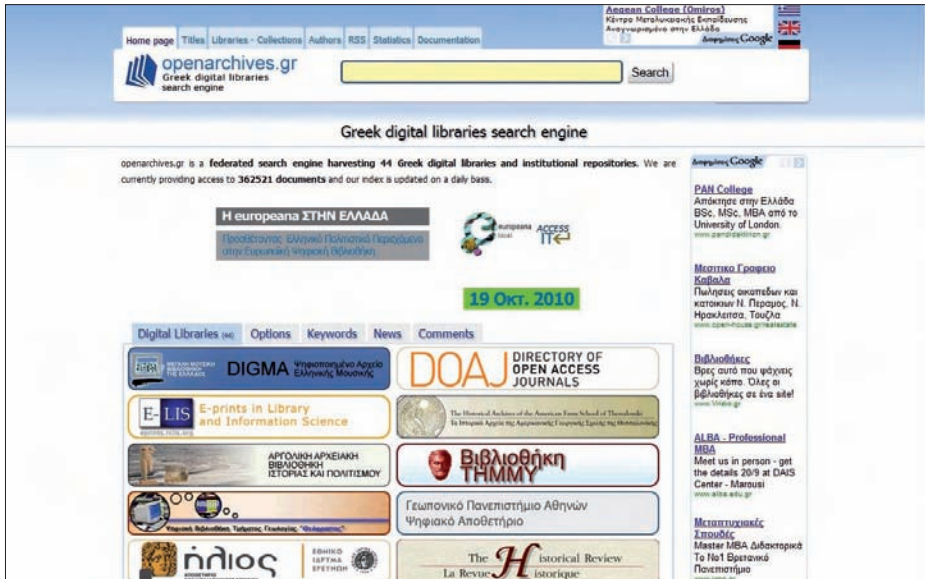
Home page | Titles | Libraries - Collections | Authors | RSS | Statistics | Documentation

Aegean College (Omiros)
Κέντρο Μεταλυκειακής Εκπαίδευσης Αναγνωρισμένο στην Ελλάδα
Διαφημίσεις Google

openarchives.gr
Greek digital libraries search engine

Search

Greek digital libraries search engine

openarchives.gr is a federated search engine harvesting 44 Greek digital libraries and institutional repositories. We are currently providing access to 362521 documents and our index is updated on a daily basis.

Η europeana ΣΤΗΝ ΕΛΛΑΔΑ
Προσθέτοντας Ελληνικό Πολιτισμικό Περιεχόμενο στην Ευρωπαϊκή Ψηφιακή Βιβλιοθήκη

europeana local ACCESS IT

19 Οκτ. 2010

Digital Libraries (44) | Options | Keywords | News | Comments

DIGMA Ψηφιοποιημένο Αρχείο Ελληνικής Μουσικής

DOAJ DIRECTORY OF OPEN ACCESS JOURNALS

E-LIS E-prints in Library and Information Science
eprints.rclis.org

The Historical Archives of the American Farm School of Thessaloniki
Τα Ιστορικά Αρχεία της Αμερικανικής Γεωργικής Σχολής της Θεσσαλονίκης

ΑΡΓΟΛΙΚΗ ΑΡΧΕΙΑΚΗ ΒΙΒΛΙΟΘΗΚΗ ΙΣΤΟΡΙΑΣ ΚΑΙ ΠΟΛΙΤΙΣΜΟΥ

Βιβλιοθήκη ΤΗΜΜΥ

Ψηφιακή Βιβλιοθήκη Τμήματος Γεωλογίας "Θεόφραστος"

Γεωπονικό Πανεπιστήμιο Αθηνών Ψηφιακό Αποθετήριο

ήλιος
ΕΘΝΙΚΟ ΙΔΡΥΜΑ ΕΡΕΥΝΩΝ

The Historical Review
La Revue Historique

Διαφημίσεις Google

PAN College
Απόκτησε στην Ελλάδα BSc, MSc, MBA από το University of London.
www.pancollege.gr

Μεσιτικό Γραφείο Καβάλα
Πωλήσεις οικοπέδων και κατοικιών Ν. Πέραμος, Ν. Ηρακλειτσα, Τουζλα
www.open-house.gr/realestate

Βιβλιοθήκες
Βρες αυτό που ψάχνεις χωρίς κόπο. Όλες οι βιβλιοθήκες σε ένα site!
www.11888.gr

ALBA - Professional MBA
Meet us in person - get the details 20/9 at DAIS Center - Marousi
www.alba.edu.gr

Μεταπτυχιακές Σπουδές
Master MBA Διδακτορικά Το No1 Βρετανικό Πανεπιστήμιο